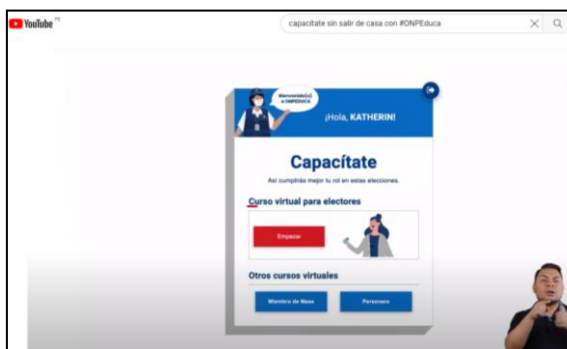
YouTube PE

capacitate sin salir de casa con #ONPEducá

Bienvenido(a) a ONPEDUCA

¡Hola, KATHERIN!

Capacítate

Así cumplirás mejor tu rol en estas elecciones.

Curso virtual para electores

Empezar

Otros cursos virtuales

Miembro de Mesa

Personero